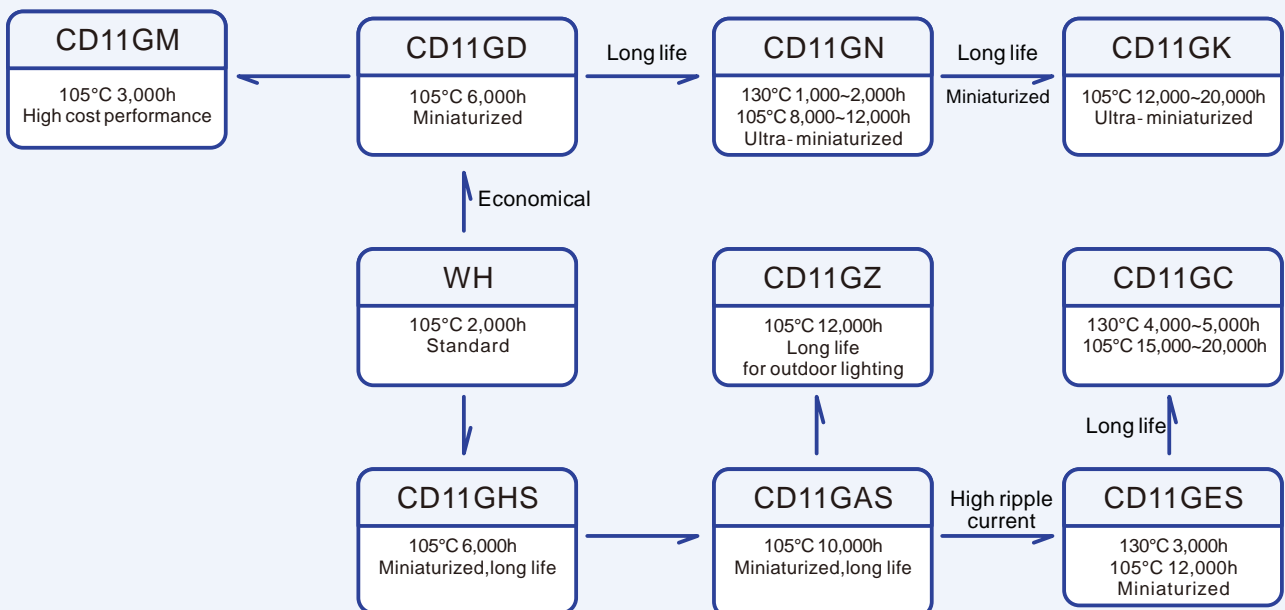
CD11GM

105°C 3,000h
High cost performance

CD11GD

105°C 6,000h
Miniaturized

Long life

CD11GN

130°C 1,000~2,000h
105°C 8,000~12,000h
Ultra- miniaturized

Long life

Miniaturized

CD11GK

105°C 12,000~20,000h
Ultra- miniaturized

Economical

WH

105°C 2,000h
Standard

CD11GZ

105°C 12,000h
Long life
for outdoor lighting

CD11GC

130°C 4,000~5,000h
105°C 15,000~20,000h

Long life

CD11GHS

105°C 6,000h
Miniaturized,long life

CD11GAS

105°C 10,000h
Miniaturized,long life

High ripple current

CD11GES

130°C 3,000h
105°C 12,000h
Miniaturized